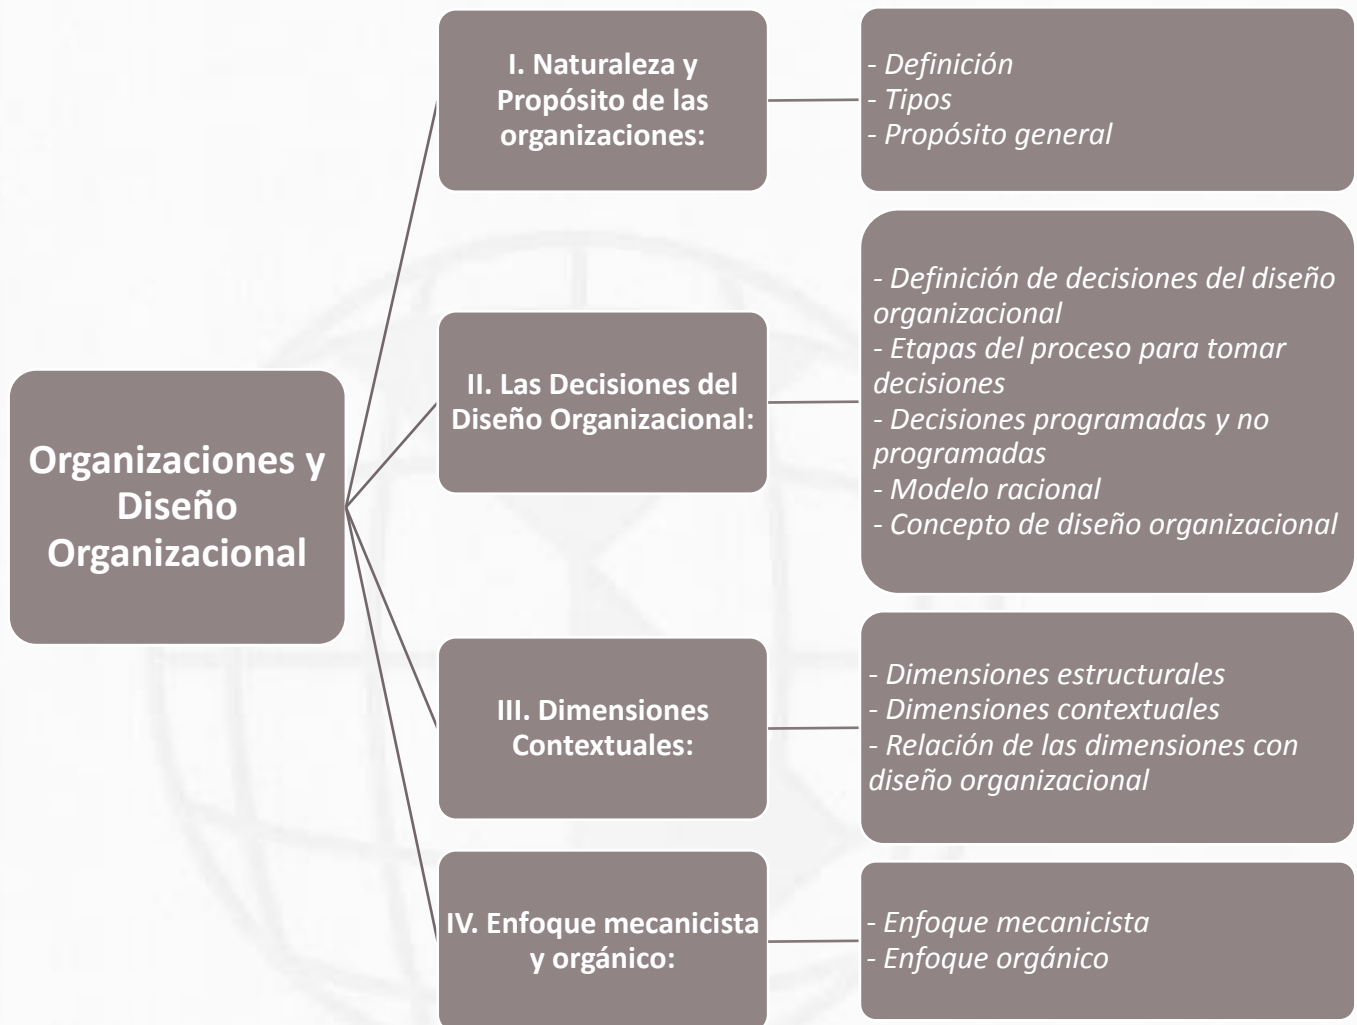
Organizaciones y Diseño Organizacional

I. Naturaleza y Propósito de las organizaciones:

- Definición
- Tipos
- Propósito general

II. Las Decisiones del Diseño Organizacional:

- Definición de decisiones del diseño organizacional
- Etapas del proceso para tomar decisiones
- Decisiones programadas y no programadas
- Modelo racional
- Concepto de diseño organizacional

III. Dimensiones Contextuales:

- Dimensiones estructurales
- Dimensiones contextuales
- Relación de las dimensiones con diseño organizacional

IV. Enfoque mecanicista y orgánico:

- Enfoque mecanicista
- Enfoque orgánico